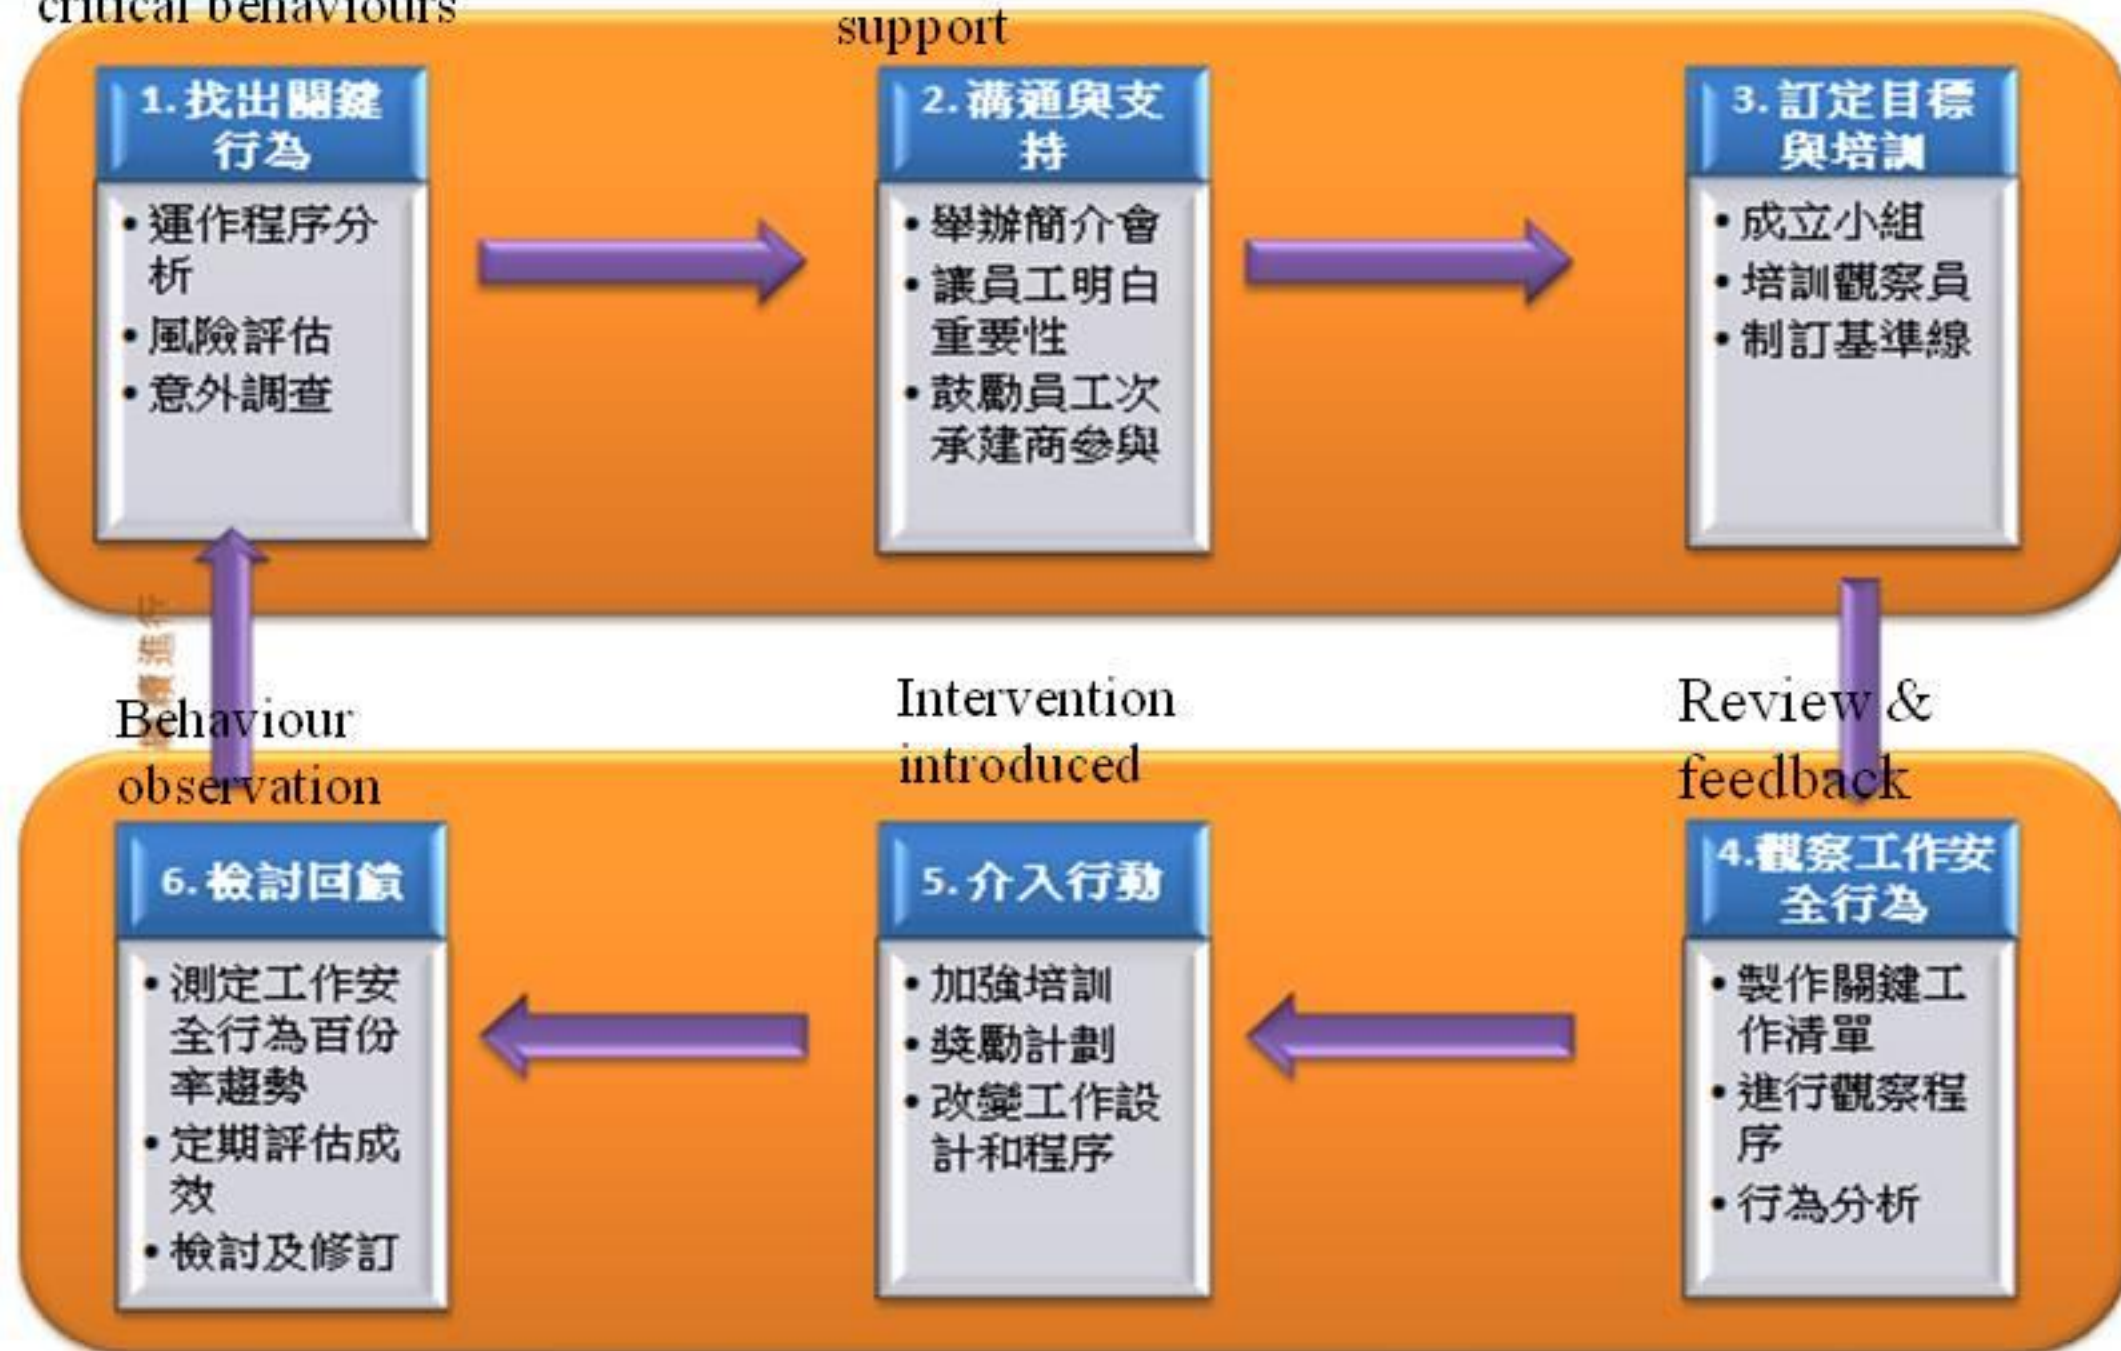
critical behaviours

support

1. 找出關鍵行為

• 運作程序分析
• 風險評估
• 意外調查

2. 溝通與支持

• 舉辦簡介會
• 讓員工明白重要性
• 鼓勵員工次承建商參與

3. 訂定目標與培訓

• 成立小組
• 培訓觀察員
• 制訂基準線

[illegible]

Behaviour observation

Intervention introduced

Review & feedback

6. 檢討回饋

• 測定工作安全行為百份率趨勢
• 定期評估成效
• 檢討及修訂

5. 介入行動

• 加強培訓
• 獎勵計劃
• 改變工作設計和程序

4.觀察工作安全行為

• 製作關鍵工作清單
• 進行觀察程序
• 行為分析